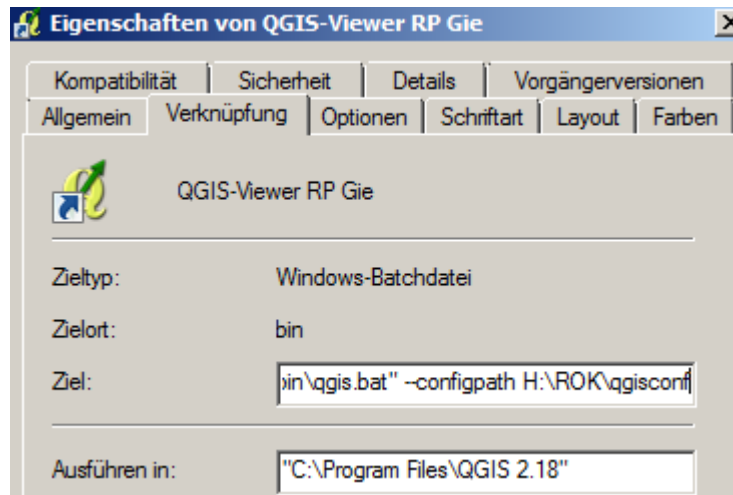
Eigenschaften von QGIS-Viewer RP Gie

Kompatibilität | Sicherheit | Details | Vorgängerversionen
Allgemein | Verknüpfung | Optionen | Schriftart | Layout | Farben

QGIS-Viewer RP Gie

Zieltyp: Windows-Batchdatei

Zielort: bin

Ziel: oin\qgis.bat" --configpath H:\ROK\qgisconf

Ausführen in: "C:\Program Files\QGIS 2.18"